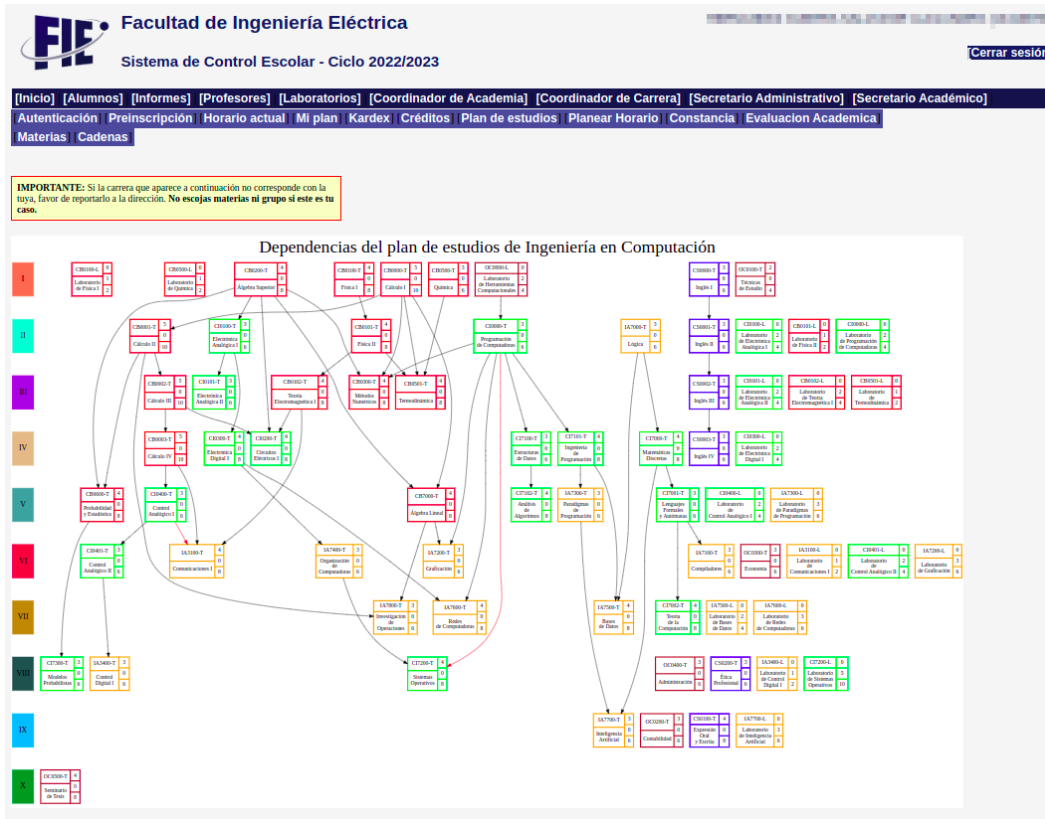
FIE

Facultad de Ingeniería Eléctrica

Sistema de Control Escolar - Ciclo 2022/2023

Cerrar sesión

[Inicio] [Alumnos] [Informes] [Profesores] [Laboratorios] [Coordinador de Academia] [Coordinador de Carrera] [Secretario Administrativo] [Secretario Académico]

Autenticación | Preinscripción | Horario actual | Mi plan | Kardex | Créditos | Plan de estudios | Planear Horario | Constancia | Evaluacion Academica | Materias | Cadenas

IMPORTANTE: Si la carrera que aparece a continuación no corresponde con la tuya, favor de reportarlo a la dirección. No escojas materias ni grupo si este es tu caso.

Dependencias del plan de estudios de Ingeniería en Computación

I
CB0100-L Laboratorio de Física I
CB0500-L Laboratorio de Química
CB0200-T Álgebra Superior
CB0100-T Física I
CB0600-T Cálculo I
CB0500-T Química
OC0000-L Laboratorio de Herramientas Computacionales
CS0000-T Inglés I
OC0100-T Técnicas de Estudio

II
CB0001-T Cálculo II
CI0100-T Electrónica Analógica I
CB0101-T Física II
CI0000-T Programación de Computadoras
IA7000-T Lógica
CS0001-T Inglés II
CI0100-L Laboratorio de Electrónica Analógica I
CB0101-L Laboratorio de Física II
CI0000-L Laboratorio de Programación de Computadoras

III
CB0002-T Cálculo III
CI0101-T Electrónica Analógica II
CB0102-T Teoría Electromagnética I
CB0300-T Métodos Numéricos
CB0501-T Termodinámica
CS0002-T Inglés III
CI0101-L Laboratorio de Electrónica Analógica II
CB0102-L Laboratorio de Teoría Electromagnética I
CB0501-L Laboratorio de Termodinámica

IV
CB0003-T Cálculo IV
CI0300-T Electrónica Digital I
CI0200-T Circuitos Eléctricos I
CI7100-T Estructuras de Datos
CI7101-T Ingeniería de Programación
CI7000-T Matemáticas Discretas
CS0003-T Inglés IV
CI0300-L Laboratorio de Electrónica Digital I

V
CB0600-T Probabilidad y Estadística
CI0400-T Control Analógico I
CB7000-T Álgebra Lineal
CI7102-T Análisis de Algoritmos
IA7300-T Paradigmas de Programación
CI7001-T Lenguajes Formales y Autómatas
CI0400-L Laboratorio de Control Analógico I
IA7300-L Laboratorio de Paradigmas de Programación

VI
CI0401-T Control Analógico II
IA3100-T Comunicaciones I
IA7400-T Organización de Computadoras
IA7200-T Graficación
IA7100-T Compiladores
OC0300-T Economía
IA3100-L Laboratorio de Comunicaciones I
CI0401-L Laboratorio de Control Analógico II
IA7200-L Laboratorio de Graficación

VII
IA7000-T Investigación de Operaciones
IA7600-T Redes de Computadoras
IA7500-T Bases de Datos
CI7002-T Teoría de la Computación
IA7500-L Laboratorio de Bases de Datos
IA7600-L Laboratorio de Redes de Computadoras

VIII
CI7300-T Modelos Probabilísticos
IA3400-T Control Digital I
CI7200-T Sistemas Operativos
OC0400-T Administración
CS0200-T Ética Profesional
IA3400-L Laboratorio de Control Digital I
CI7200-L Laboratorio de Sistemas Operativos

IX
IA7700-T Inteligencia Artificial
OC0200-T Contabilidad
CS0100-T Expresión Oral y Escrita
IA7700-L Laboratorio de Inteligencia Artificial

X
OC0500-T Seminario de Tesis